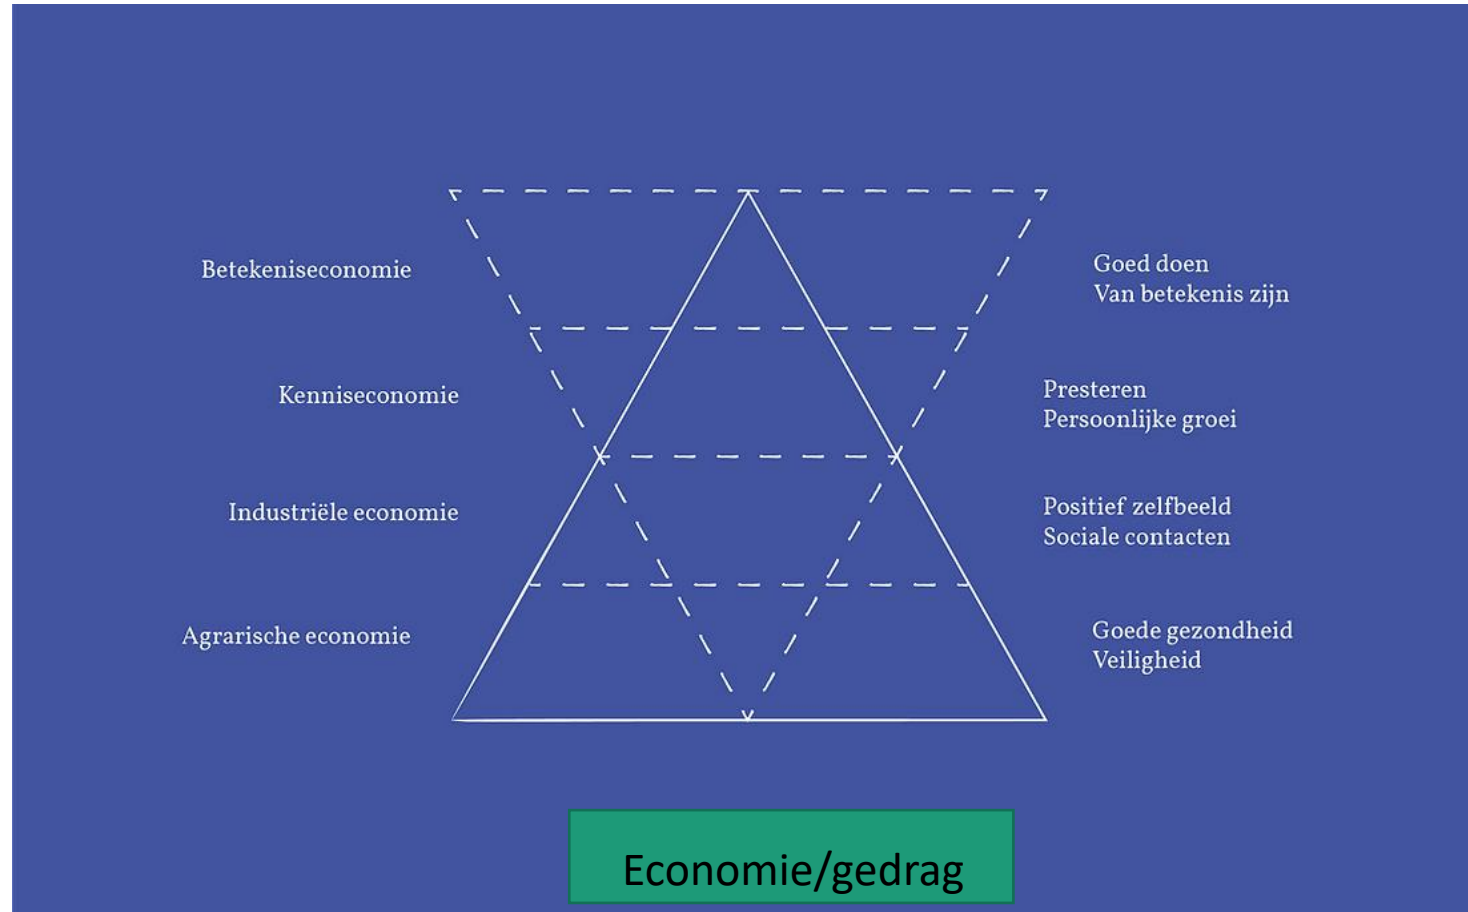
Betekeniseconomie

Goed doen
Van betekenis zijn

Kenniseconomie

Presteren
Persoonlijke groei

Industriële economie

Positief zelfbeeld
Sociale contacten

Agrarische economie

Goede gezondheid
Veiligheid

Economie/gedrag